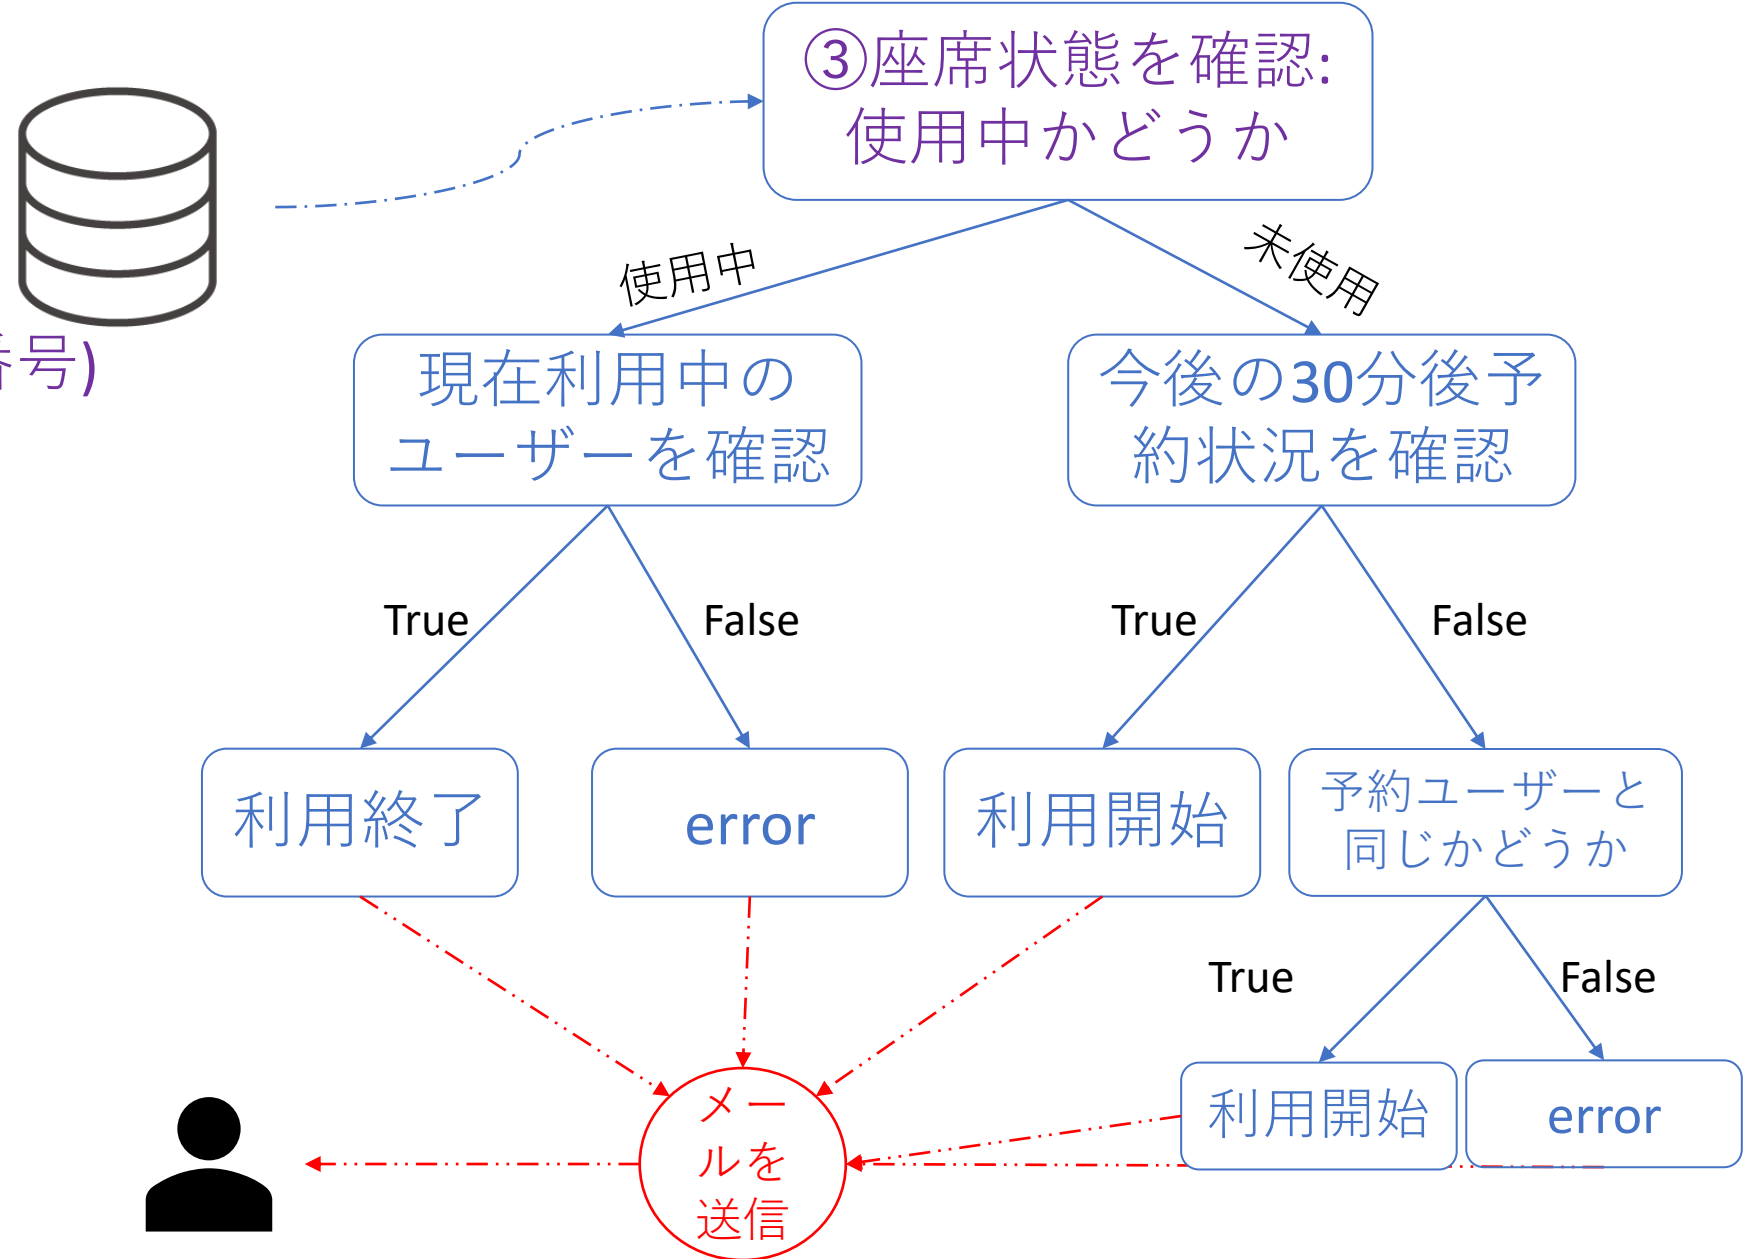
③座席状態を確認:
使用中かどうか

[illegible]号)

使用中

未使用

現在利用中のユーザーを確認

今後の30分後予約状況を確認

True

False

True

False

利用終了

error

利用開始

予約ユーザーと同じかどうか

True

False

メールを送信

利用開始

error